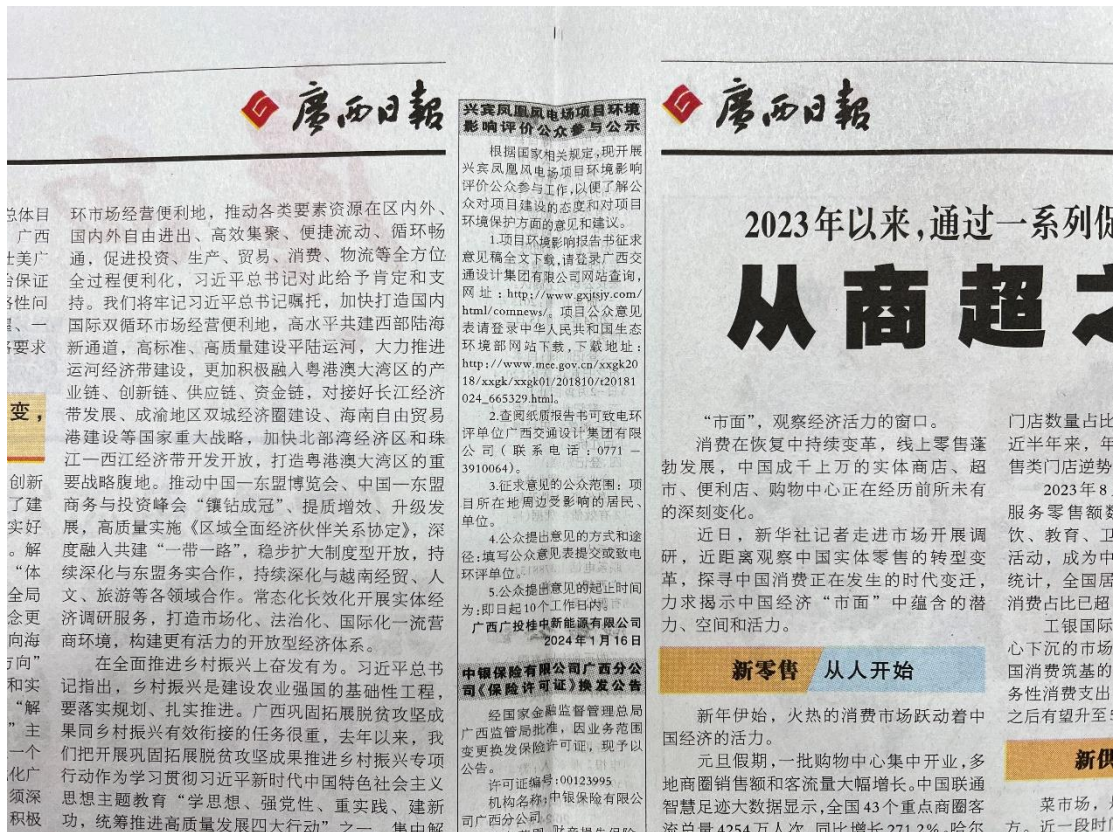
廣西日報

总体目
广西
壮美广
给保证
各性向
置、一
务要求

变，

创新
了建
实好
。解
"体
全局
念更
向海
方向"
和实
"解
"主
一个
化广
须深
积极

环市场经营便利地，推动各类要素资源在区内外、国内外自由进出、高效集聚、便捷流动、循环畅通，促进投资、生产、贸易、消费、物流等全方位全过程便利化，习近平总书记对此给予肯定和支持。我们将牢记习近平总书记嘱托，加快打造国内国际双循环市场经营便利地，高水平共建西部陆海新通道，高标准、高质量建设平陆运河，大力推进运河经济带建设，更加积极融入粤港澳大湾区的产业链、创新链、供应链、资金链，对接好长江经济带发展、成渝地区双城经济圈建设、海南自由贸易港建设等国家重大战略，加快北部湾经济区和珠江—西江经济带开发开放，打造粤港澳大湾区的重要战略腹地。推动中国—东盟博览会、中国—东盟商务与投资峰会"镶钻成冠"、提质增效、升级发展，高质量实施《区域全面经济伙伴关系协定》，深度融入共建"一带一路"，稳步扩大制度型开放，持续深化与东盟务实合作，持续深化与越南经贸、人文、旅游等各领域合作。常态化长效化开展实体经济调研服务，打造市场化、法治化、国际化一流营商环境，构建更有活力的开放型经济体系。

在全面推进乡村振兴上奋发有为。习近平总书记指出，乡村振兴是建设农业强国的基础性工程，要落实规划、扎实推进。广西巩固拓展脱贫攻坚成果同乡村振兴有效衔接的任务很重，去年以来，我们把开展巩固拓展脱贫攻坚成果推进乡村振兴专项行动作为学习贯彻习近平新时代中国特色社会主义思想主题教育"学思想、强党性、重实践、建新功，统筹推进高质量发展四大行动"之一，集中解

兴宾凤凰风电场项目环境影响评价公众参与公示

根据国家相关规定，现开展兴宾凤凰风电场项目环境影响评价公众参与工作，以便了解公众对项目建设的态度和对项目环境保护方面的意见和建议。

1.项目环境影响报告书征求意见稿全文下载，请登录广西交通设计集团有限公司网站查询，网址：http://www.gxjtsjy.com/html/comnews/。项目公众意见表请登录中华人民共和国生态环境部网站下载，下载地址：http://www.mee.gov.cn/xxgk2018/xxgk/xxgk01/201810/t20181024_665329.html。

2.查阅纸质报告书可致电环评单位广西交通设计集团有限公司（联系电话：0771－3910064）。

3.征求意见的公众范围：项目所在地周边受影响的居民、单位。

4.公众提出意见的方式和途径：填写公众意见表提交或致电环评单位。

5.公众提出意见的起止时间为：即日起10个工作日内。

广西广投桂中新能源有限公司
2024年1月16日

中银保险有限公司广西分公司《保险许可证》换发公告

经国家金融监督管理总局广西监管局批准，因业务范围变更换发保险许可证，现予以公告。

许可证编号：00123995
机构名称：中银保险有限公司广西分公司

廣西日報

2023年以来，通过一系列促

从商超之

"市面"，观察经济活力的窗口。

消费在恢复中持续变革，线上零售蓬勃发展，中国成千上万的实体商店、超市、便利店、购物中心正在经历前所未有的深刻变化。

近日，新华社记者走进市场开展调研，近距离观察中国实体零售的转型变革，探寻中国消费正在发生的时代变迁，力求揭示中国经济"市面"中蕴含的潜力、空间和活力。

新零售 从人开始

新年伊始，火热的消费市场跃动着中国经济的活力。

元旦假期，一批购物中心集中开业，多地商圈销售额和客流量大幅增长。中国联通智慧足迹大数据显示，全国43个重点商圈客流总量4254万人次，同比增长271.2%，哈尔

门店数量占比
近半年来，年
售类门店逆势

2023年8
服务零售额数
饮、教育、卫
活动，成为中
统计，全国居
消费占比已超

工银国际
心下沉的市场
国消费筑基的
务性消费支出
之后有望升至

新供

菜市场，
方。近一段时